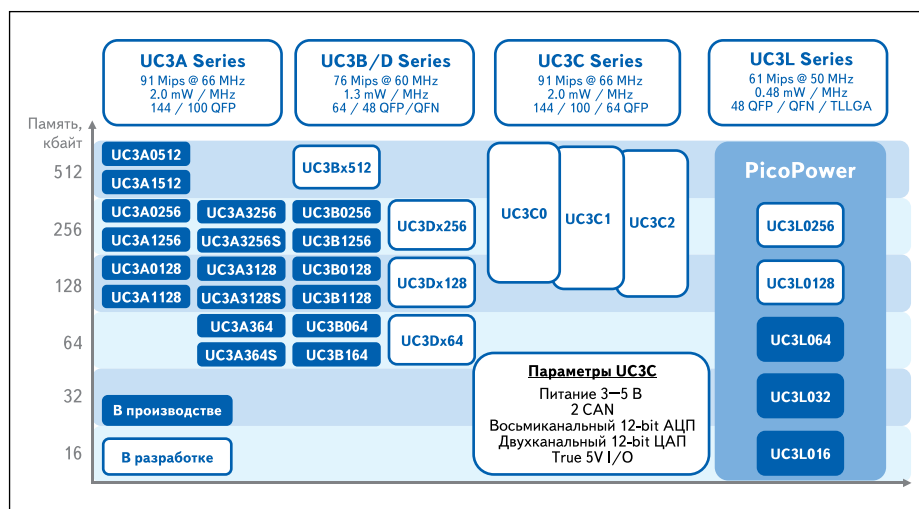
UC3A Series
91 Mips @ 66 MHz
2.0 mW / MHz
144 / 100 QFP

UC3B/D Series
76 Mips @ 60 MHz
1.3 mW / MHz
64 / 48 QFP/QFN

UC3C Series
91 Mips @ 66 MHz
2.0 mW / MHz
144 / 100 / 64 QFP

UC3L Series
61 Mips @ 50 MHz
0.48 mW / MHz
48 QFP / QFN / TLLGA

Память, кбайт

512
256
128
64
32
16

UC3A0512
UC3A1512
UC3Bx512
UC3A0256
UC3A3256
UC3B0256
UC3Dx256
UC3A1256
UC3A3256S
UC3B1256
UC3A0128
UC3A3128
UC3B0128
UC3Dx128
UC3A1128
UC3A3128S
UC3B1128
UC3A364
UC3B064
UC3Dx64
UC3A364S
UC3B164

UC3C0
UC3C1
UC3C2

PicoPower
UC3L0256
UC3L0128
UC3L064
UC3L032
UC3L016

Параметры UC3C
Питание 3–5 В
2 CAN
Восьмиканальный 12-bit АЦП
Двухканальный 12-bit ЦАП
True 5V I/O

В производстве
В разработке